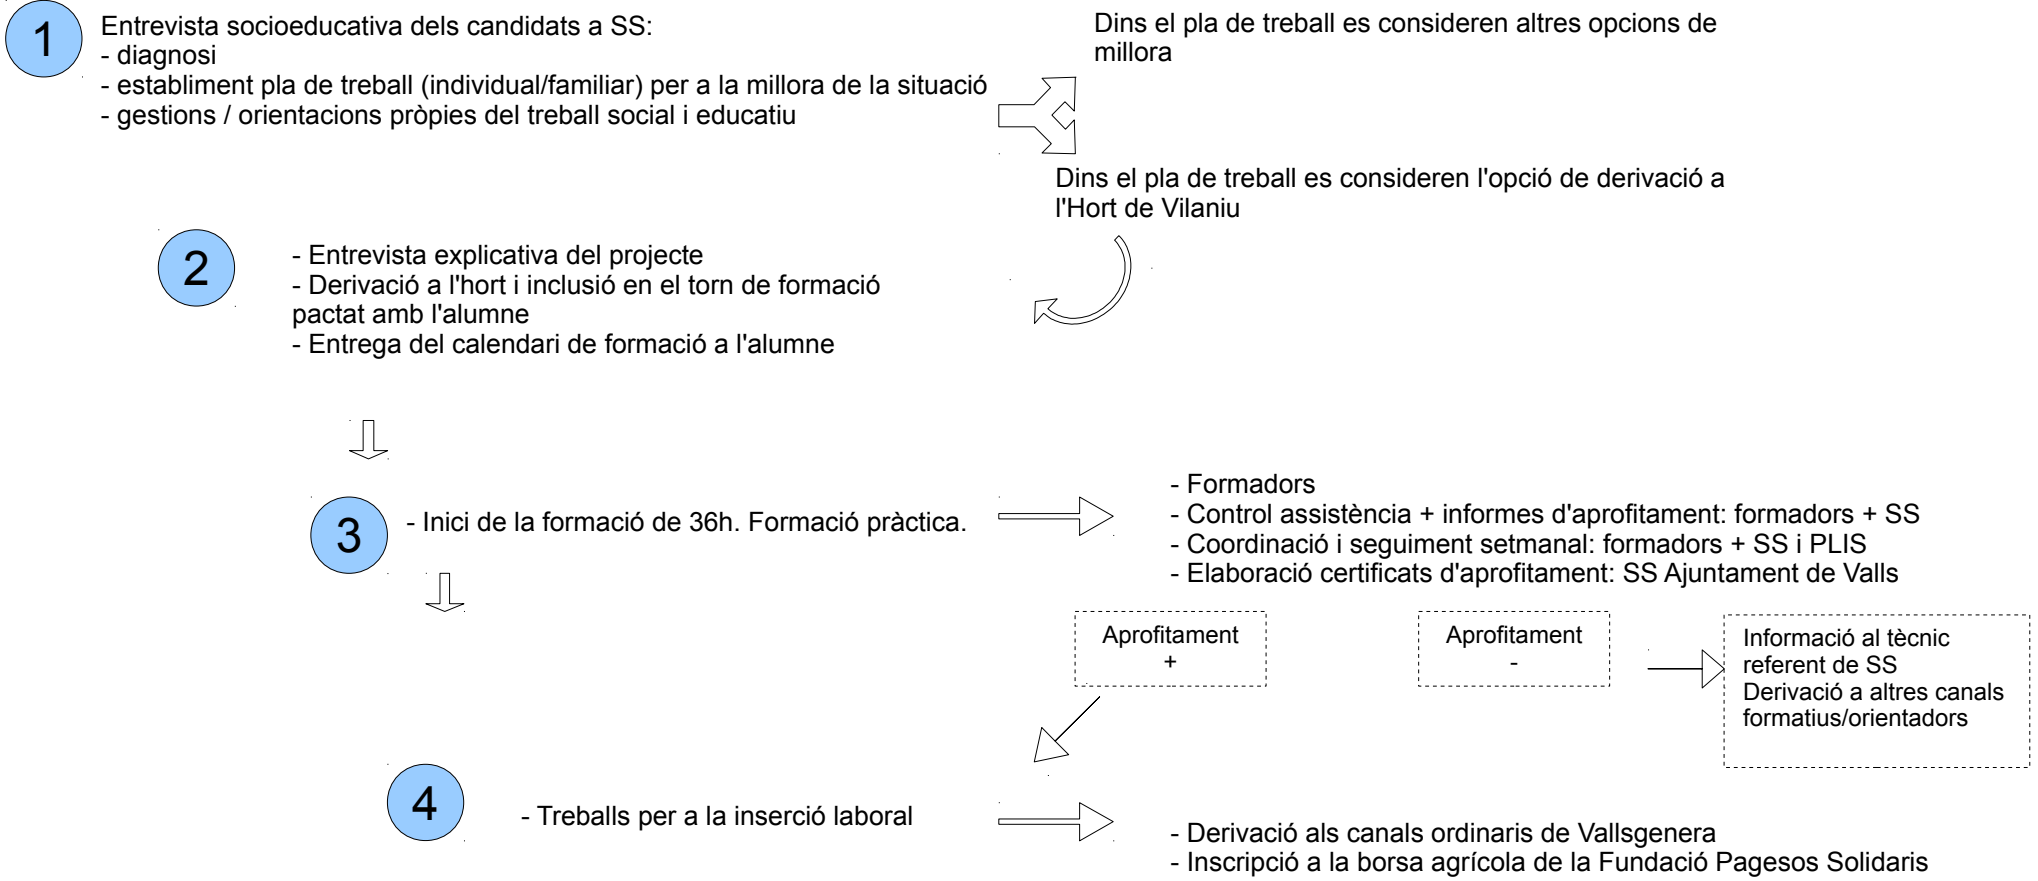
1

Entrevista socioeducativa dels candidats a SS:
- diagnosi
- establiment pla de treball (individual/familiar) per a la millora de la situació
- gestions / orientacions pròpies del treball social i educatiu

Dins el pla de treball es consideren altres opcions de millora

Dins el pla de treball es consideren l'opció de derivació a l'Hort de Vilaniu

2

- Entrevista explicativa del projecte
- Derivació a l'hort i inclusió en el torn de formació pactat amb l'alumne
- Entrega del calendari de formació a l'alumne

3

- Inici de la formació de 36h. Formació pràctica.

- Formadors
- Control assistència + informes d'aprofitament: formadors + SS
- Coordinació i seguiment setmanal: formadors + SS i PLIS
- Elaboració certificats d'aprofitament: SS Ajuntament de Valls

Aprofitament
+

Aprofitament
-

Informació al tècnic referent de SS
Derivació a altres canals formatius/orientadors

4

- Treballs per a la inserció laboral

- Derivació als canals ordinaris de Vallsgenera
- Inscripció a la borsa agrícola de la Fundació Pagesos Solidaris